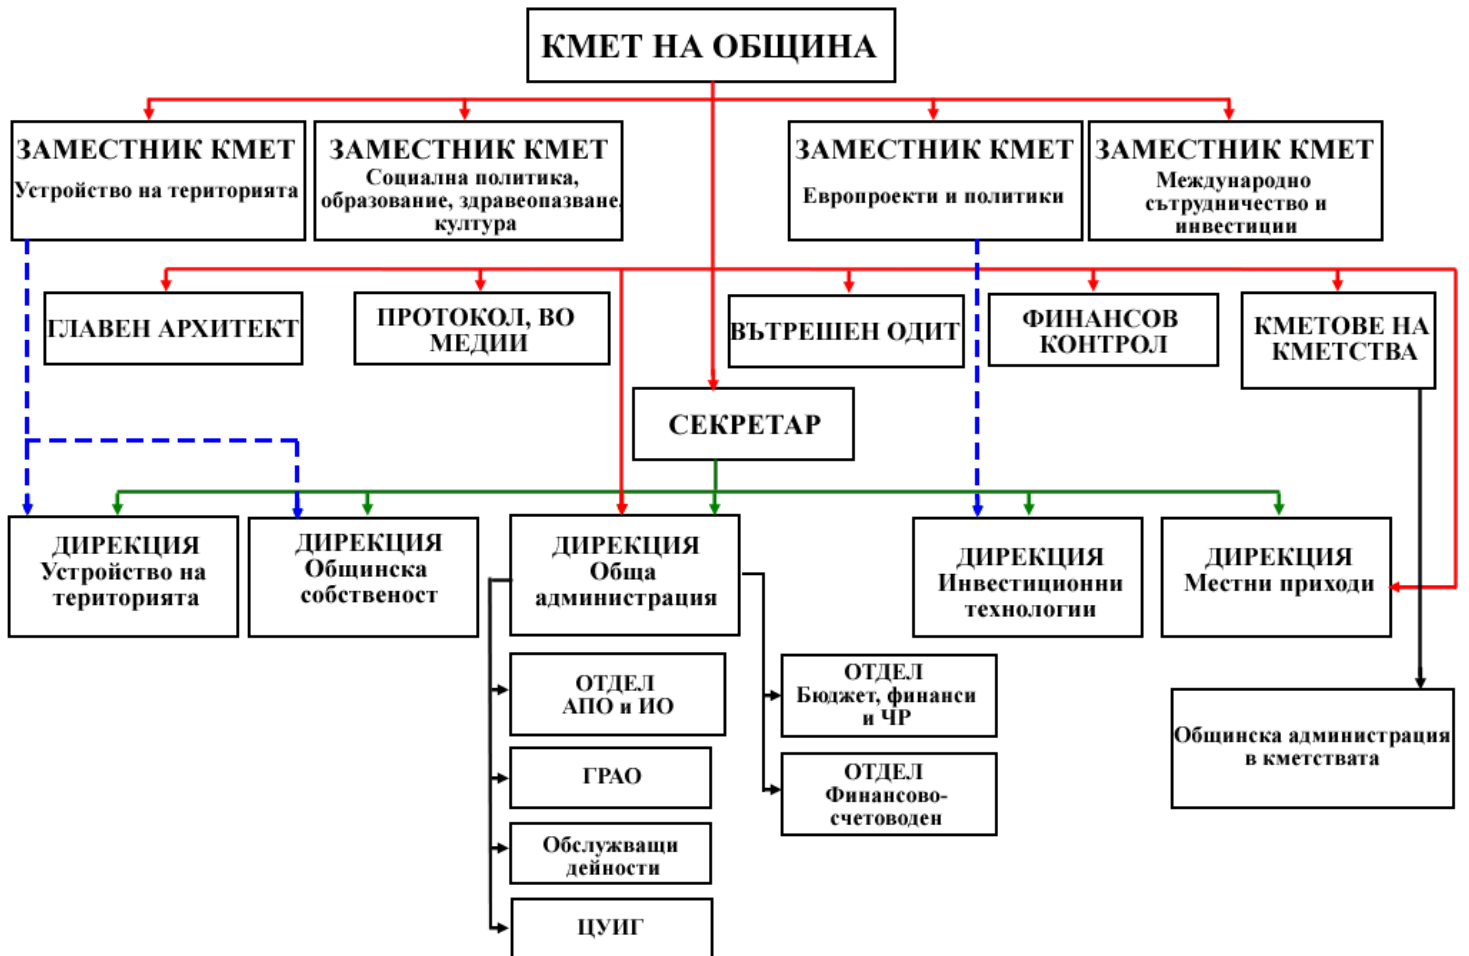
КМЕТ НА ОБЩИНА

ЗАМЕСТНИК КМЕТ
Устройство на територията

ЗАМЕСТНИК КМЕТ
Социална политика, образование, здравеопазване, култура

ЗАМЕСТНИК КМЕТ
Европроекти и политики

ЗАМЕСТНИК КМЕТ
Международно сътрудничество и инвестиции

ГЛАВЕН АРХИТЕКТ

ПРОТОКОЛ, ВО МЕДИИ

ВЪТРЕШЕН ОДИТ

ФИНАНСОВ КОНТРОЛ

КМЕТОВЕ НА КМЕТСТВА

СЕКРЕТАР

ДИРЕКЦИЯ
Устройство на територията

ДИРЕКЦИЯ
Общинска собственост

ДИРЕКЦИЯ
Обща администрация

ДИРЕКЦИЯ
Инвестиционни технологии

ДИРЕКЦИЯ
Местни приходи

ОТДЕЛ
АПО и ИО

ГРАО

Обслужващи дейности

ЦУИГ

ОТДЕЛ
Бюджет, финанси и ЧР

ОТДЕЛ
Финансово-счетоводен

Общинска администрация в кметствата